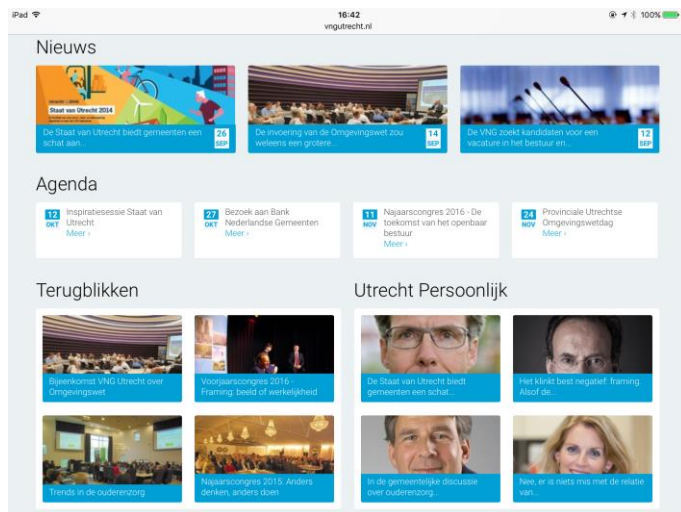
iPad

16:42
vngutrecht.nl

100%

Nieuws

Staat van Utrecht 2014

De Staat van Utrecht biedt gemeenten een schat aan...
26 SEP

De invoering van de Omgevingswet zou weleens een grotere...
14 SEP

De VNG zoekt kandidaten voor een vacature in het bestuur en...
12 SEP

Agenda

12 OKT
Inspiratiesessie Staat van Utrecht
Meer ›

27 OKT
Bezoek aan Bank Nederlandse Gemeenten
Meer ›

11 NOV
Najaarscongres 2016 - De toekomst van het openbaar bestuur
Meer ›

24 NOV
Provinciale Utrechtse Omgevingswetdag
Meer ›

Terugblikken

Bijeenkomst VNG Utrecht over Omgevingswet

Voorjaarscongres 2016 - Framing: beeld of werkelijkheid

Trends in de ouderenzorg

Najaarscongres 2015: Anders denken, anders doen

Utrecht Persoonlijk

De Staat van Utrecht biedt gemeenten een schat...

Het klinkt best negatief: framing. Alsof de...

In de gemeentelijke discussie over ouderenzorg...

Nee, er is niets mis met de relatie van...